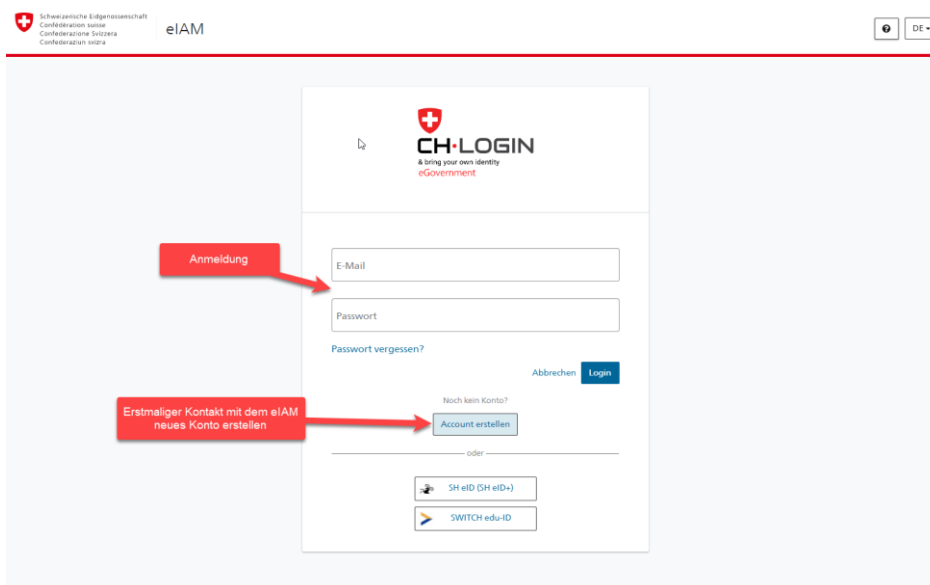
Schweizerische Eidgenossenschaft
Confédération suisse
Confederazione Svizzera
Confederaziun svizra

eIAM

DE

CH·LOGIN
& bring your own identity
eGovernment

Anmeldung

E-Mail

Passwort

Passwort vergessen?

Abbrechen Login

Noch kein Konto?

Erstmaliger Kontakt mit dem eIAM neues Konto erstellen

Account erstellen

oder

SH eID (SH eID+)

SWITCH edu-ID